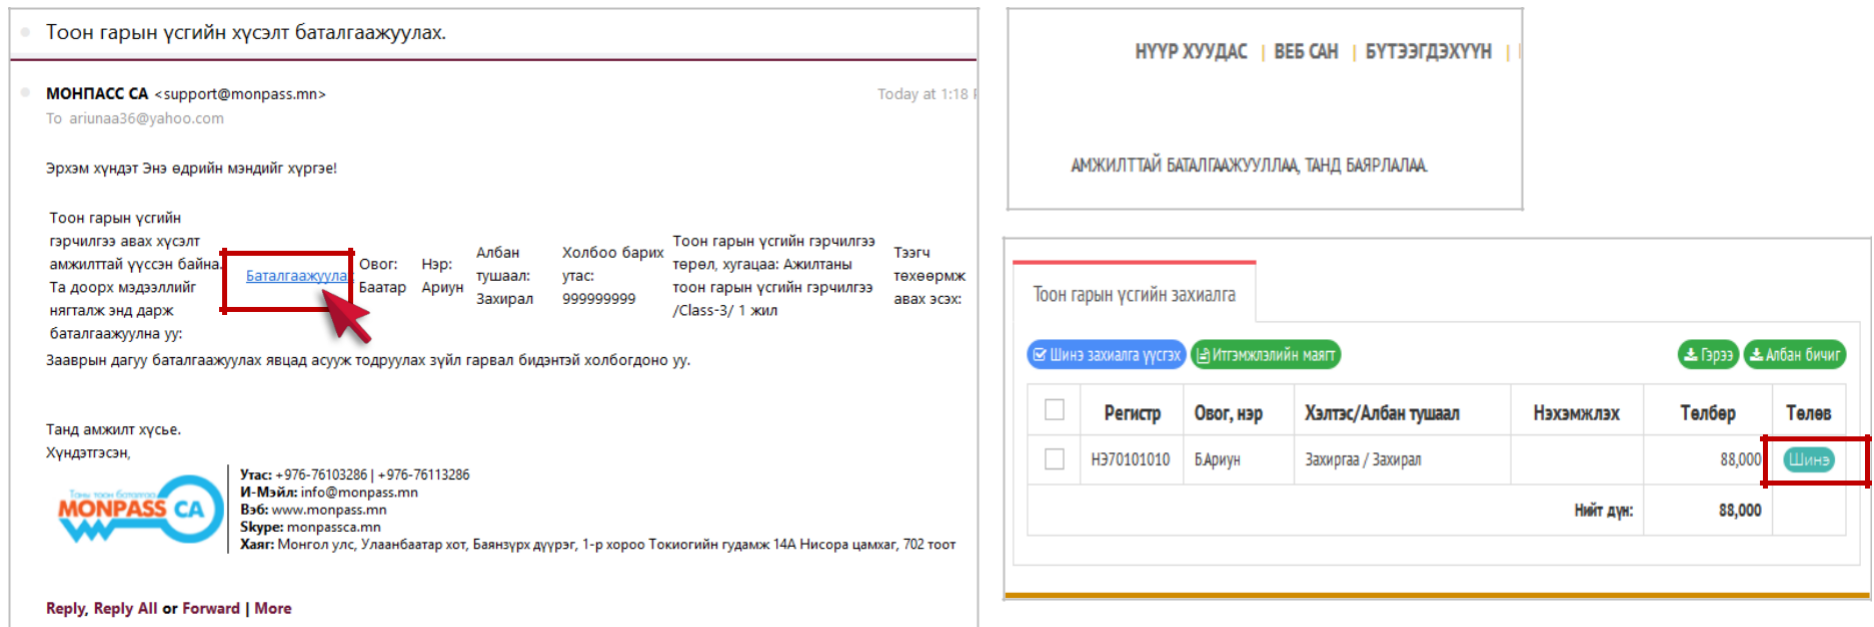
Тоон гарын үсгийн хүсэлт баталгаажуулах.

МОНПАСС СА <support@monpass.mn>
To ariunaa36@yahoo.com

Today at 1:18

Эрхэм хүндэт Энэ өдрийн мэндийг хүргэе!

Тоон гарын үсгийн гэрчилгээ авах хүсэлт амжилттай үүссэн байна. Та доорх мэдээллийг нягталж энд дарж баталгаажуулна уу:

Баталгаажуула

| Овог: Баатар | Нэр: Ариун | Албан тушаал: Захирал | Холбоо барих утас: 999999999 | Тоон гарын үсгийн гэрчилгээ төрөл, хугацаа: Ажилтаны тоон гарын үсгийн гэрчилгээ /Class-3/ 1 жил | Тээгч төхөөрөмж авах эсэх: |
|---|---|---|---|---|---|

Зааврын дагуу баталгаажуулах явцад асуух тодруулах зүйл гарвал бидэнтэй холбогдоно уу.

Танд амжилт хүсье.
Хүндэтгэсэн,

Тоон тоон баталгаа
MONPASS CA

Утас: +976-76103286 | +976-76113286
И-Мэйл: info@monpass.mn
Вэб: www.monpass.mn
Skype: monpassca.mn
Хаяг: Монгол улс, Улаанбаатар хот, Баянзүрх дүүрэг, 1-р хороо Токиогийн гудамж 14А Нисора цамхаг, 702 тоот

Reply, Reply All or Forward | More

НҮҮР ХУУДАС | ВЕБ САН | БҮТЭЭГДЭХҮҮН |

АМЖИЛТТАЙ БАТАЛГААЖУУЛЛАА, ТАНД БАЯРЛАЛАА.

Тоон гарын үсгийн захиалга

Шинэ захиалга үүсгэх
Итгэмжлэлийн маягт
Гэрээ
Албан бичиг

| | Регистр | Овог, нэр | Хэлтэс/Албан тушаал | Нэхэмжлэх | Төлбөр | Төлөв |
|---|---|---|---|---|---|---|
| | НЭ70101010 | Б.Ариун | Захираа / Захирал | | 88,000 | Шинэ |
| | | | | Нийт дүн: | 88,000 | |